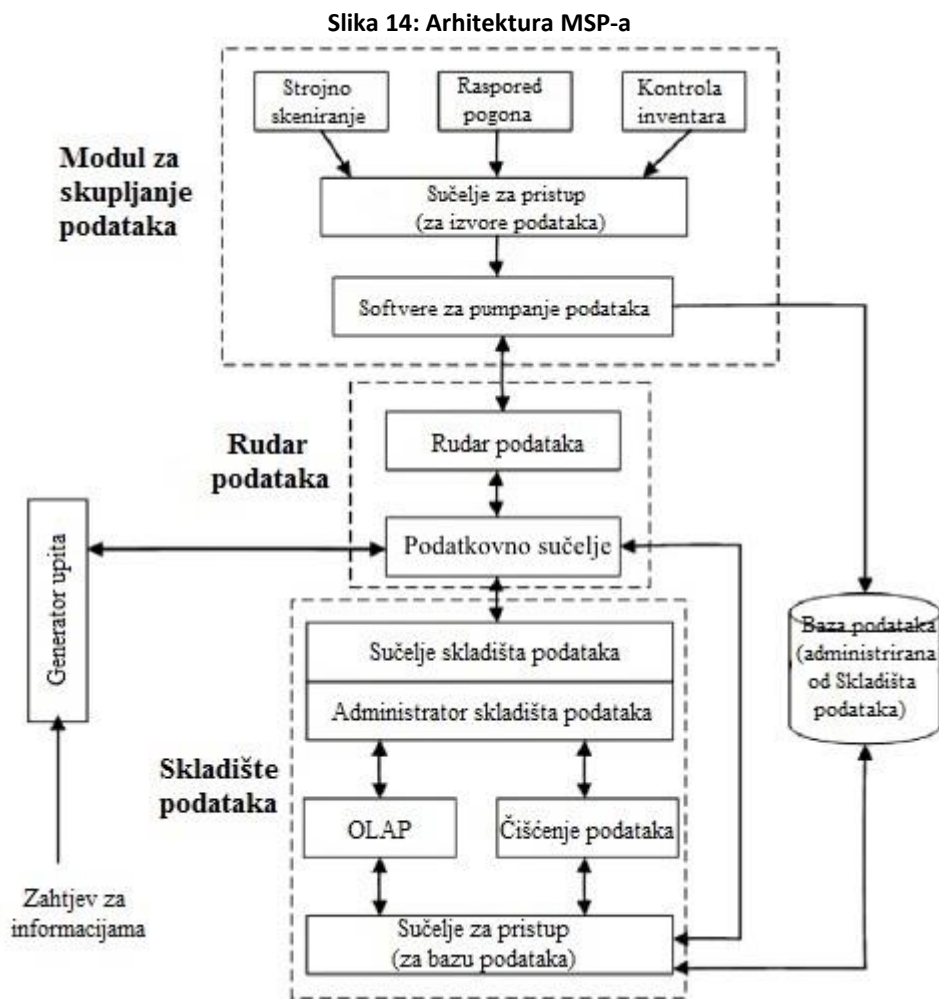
Slika 14: Arhitektura MSP-a

Modul za skupljanje podataka

Strojno skeniranje

Raspored pogona

Kontrola inventara

Sučelje za pristup (za izvore podataka)

Softvere za pumpanje podataka

Rudar podataka

Rudar podataka

Podatkovno sučelje

Generator upita

Zahtjev za informacijama

Skladište podataka

Sučelje skladišta podataka

Administrator skladišta podataka

OLAP

Čišćenje podataka

Sučelje za pristup (za bazu podataka)

Baza podataka (administrirana od Skladišta podataka)